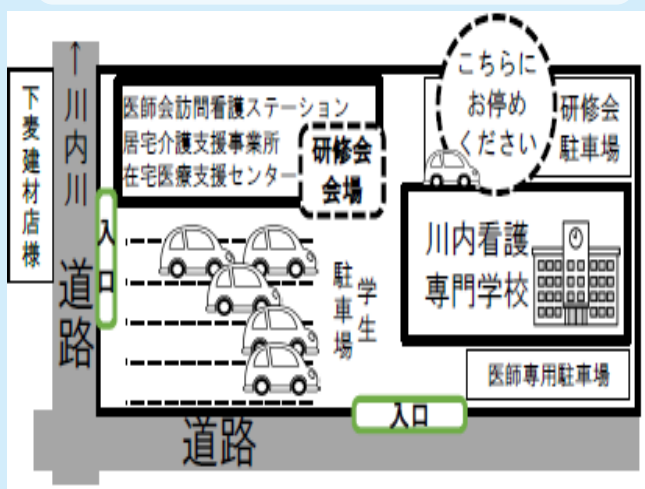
下麦建材店様

↑川内川

道路

入口

医師会訪問看護ステーション
居宅介護支援事業所
在宅医療支援センター

研修会会場

こちらにお停めください

研修会駐車場

川内看護専門学校

学生駐車場

医師専用駐車場

入口

道路